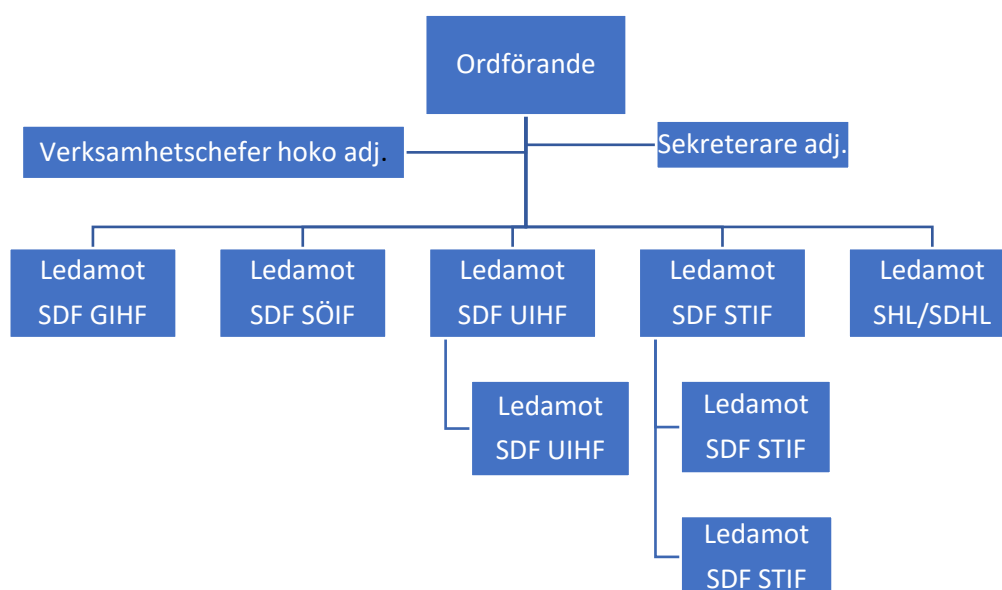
Ordförande

Verksamhetschefer hoko adj.

Sekreterare adj.

Ledamot
SDF GIHF

Ledamot
SDF SÖIF

Ledamot
SDF UIHF

Ledamot
SDF STIF

Ledamot
SHL/SDHL

Ledamot
SDF UIHF

Ledamot
SDF STIF

Ledamot
SDF STIF